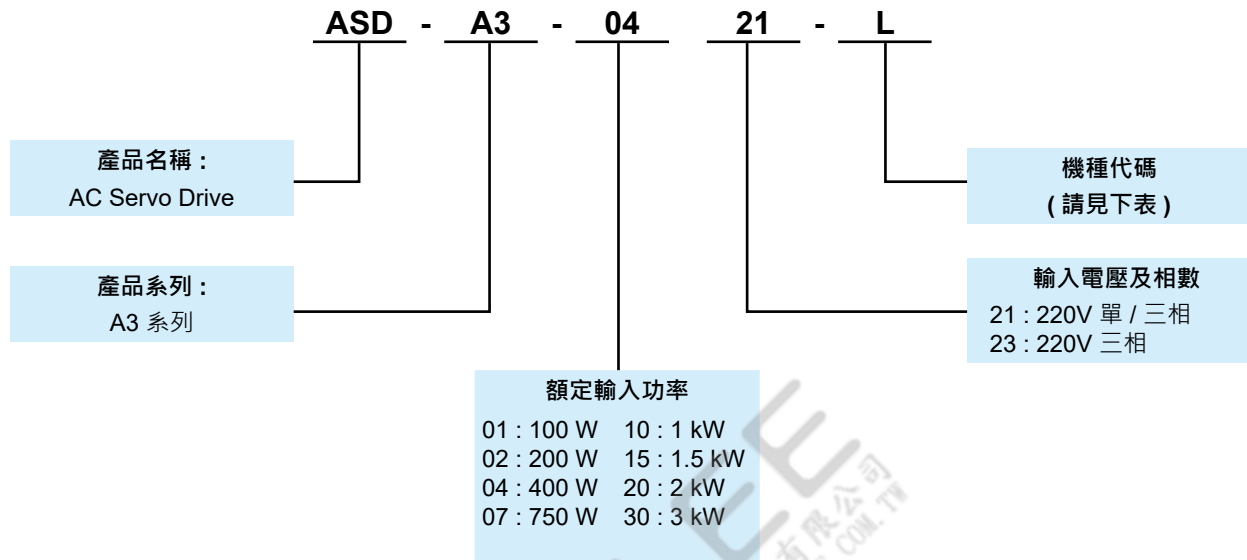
ASD - A3 - 04 21 - L

產品名稱：
AC Servo Drive

產品系列：
A3 系列

額定輸入功率
01 : 100 W 10 : 1 kW
02 : 200 W 15 : 1.5 kW
04 : 400 W 20 : 2 kW
07 : 750 W 30 : 3 kW

機種代碼
( 請見下表 )

輸入電壓及相數
21 : 220V 單 / 三相
23 : 220V 三相

有限公司
.COM.TW